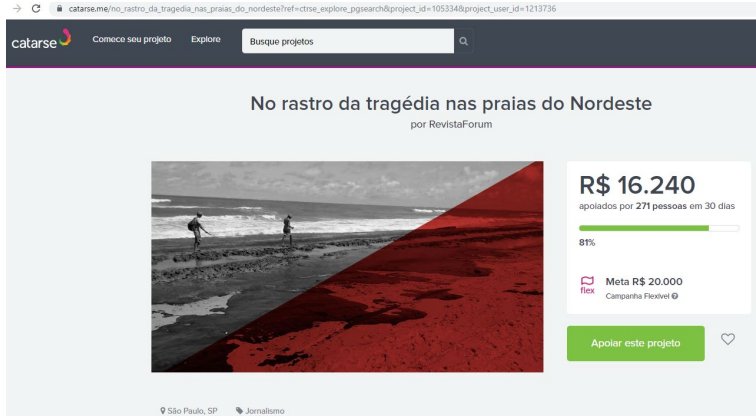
catarse.me/no_rastro_da_tragedia_nas_praias_do_nordeste?ref=ctrse_explore_pgsearch&project_id=105334&project_user_id=1213736

catarse

Comece seu projeto

Explore

Busque projetos

No rastro da tragédia nas praias do Nordeste

por RevistaForum

R$ 16.240

apoiados por 271 pessoas em 30 dias

81%

flex

Meta R$ 20.000

Campanha Flexível

Apoiar este projeto

São Paulo, SP

Jornalismo